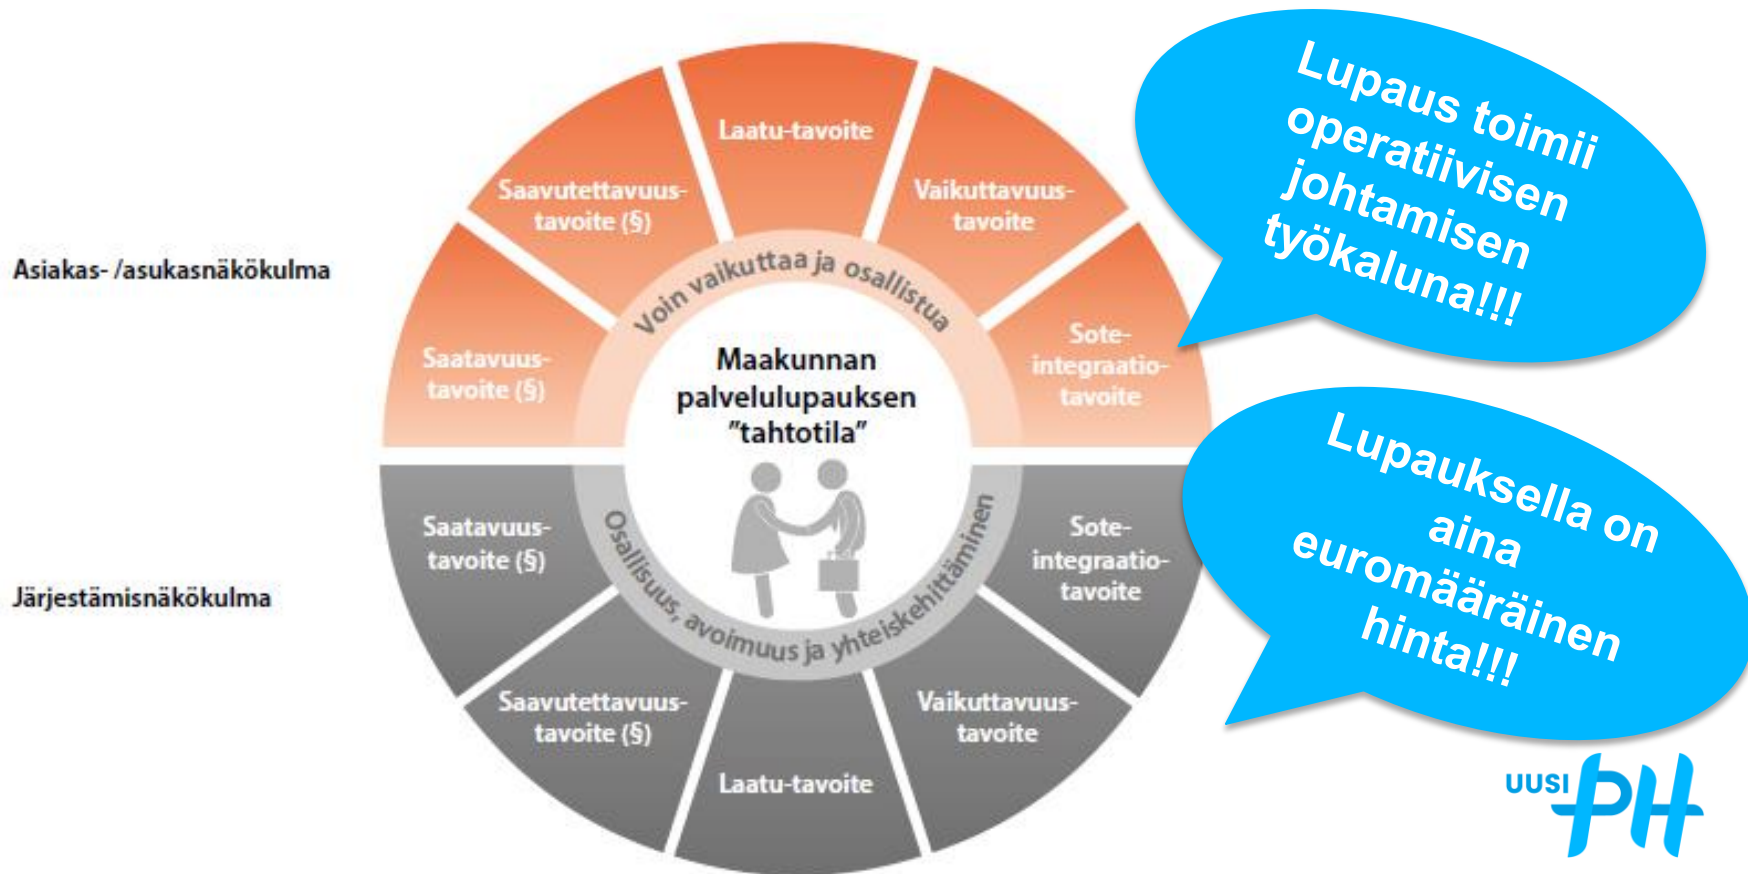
Asiakas- /asukasnäkökulma

Järjestämisnäkökulma

Laatu-tavoite

Saavutettavuus-tavoite (§)

Vaikuttavuus-tavoite

Saatavuus-tavoite (§)

Sote-integraatio-tavoite

Voin vaikuttaa ja osallistua

Maakunnan palvelulupauksen "tahtotila"

Osallisuus, avoimuus ja yhteiskehittäminen

Saatavuus-tavoite (§)

Sote-integraatio-tavoite

Saavutettavuus-tavoite (§)

Vaikuttavuus-tavoite

Laatu-tavoite

Lupaus toimii operatiivisen johtamisen työkaluna!!!

Lupauksella on aina euromääräinen hinta!!!

UUSI PH